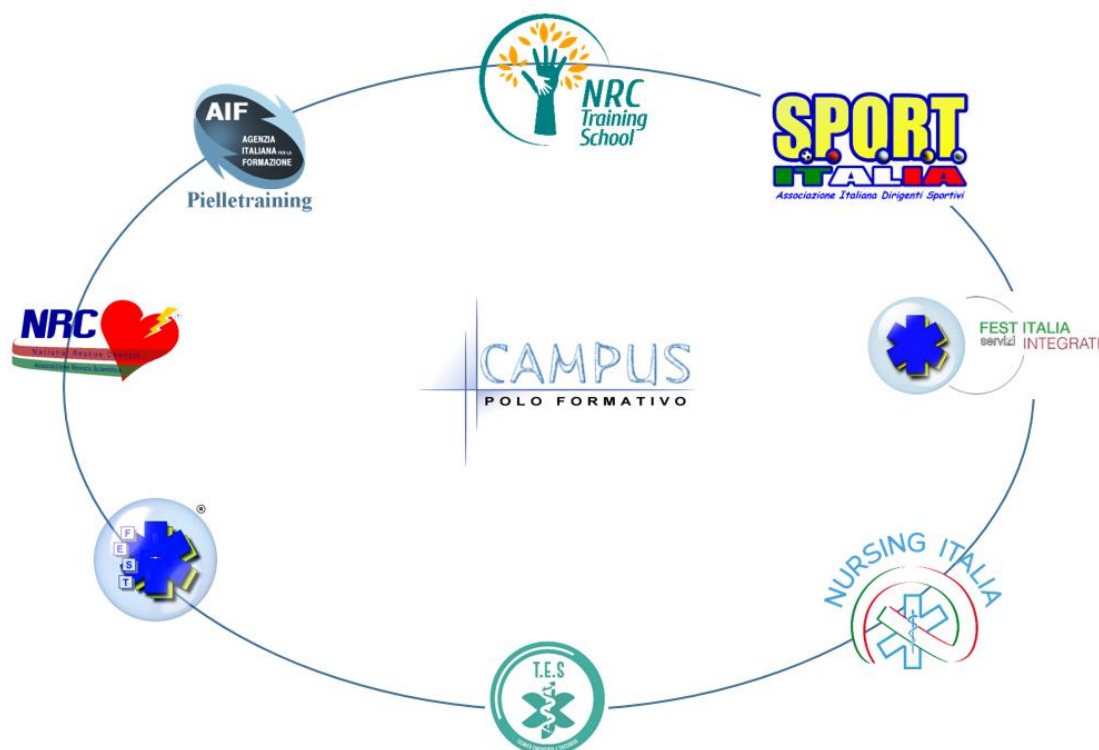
NRC Training School

S.P.O.R.T. ITALIA
Associazione Italiana Dirigenti Sportivi

AIF
AGENZIA ITALIANA PER LA FORMAZIONE
Pielletraining

NRC
National Rescue Council
Associazione Tecnico Scientifica

CAMPUS
POLO FORMATIVO

FEST ITALIA
servizi INTEGRATI

F
E
S
T

®

NURSING ITALIA

T.E.S
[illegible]